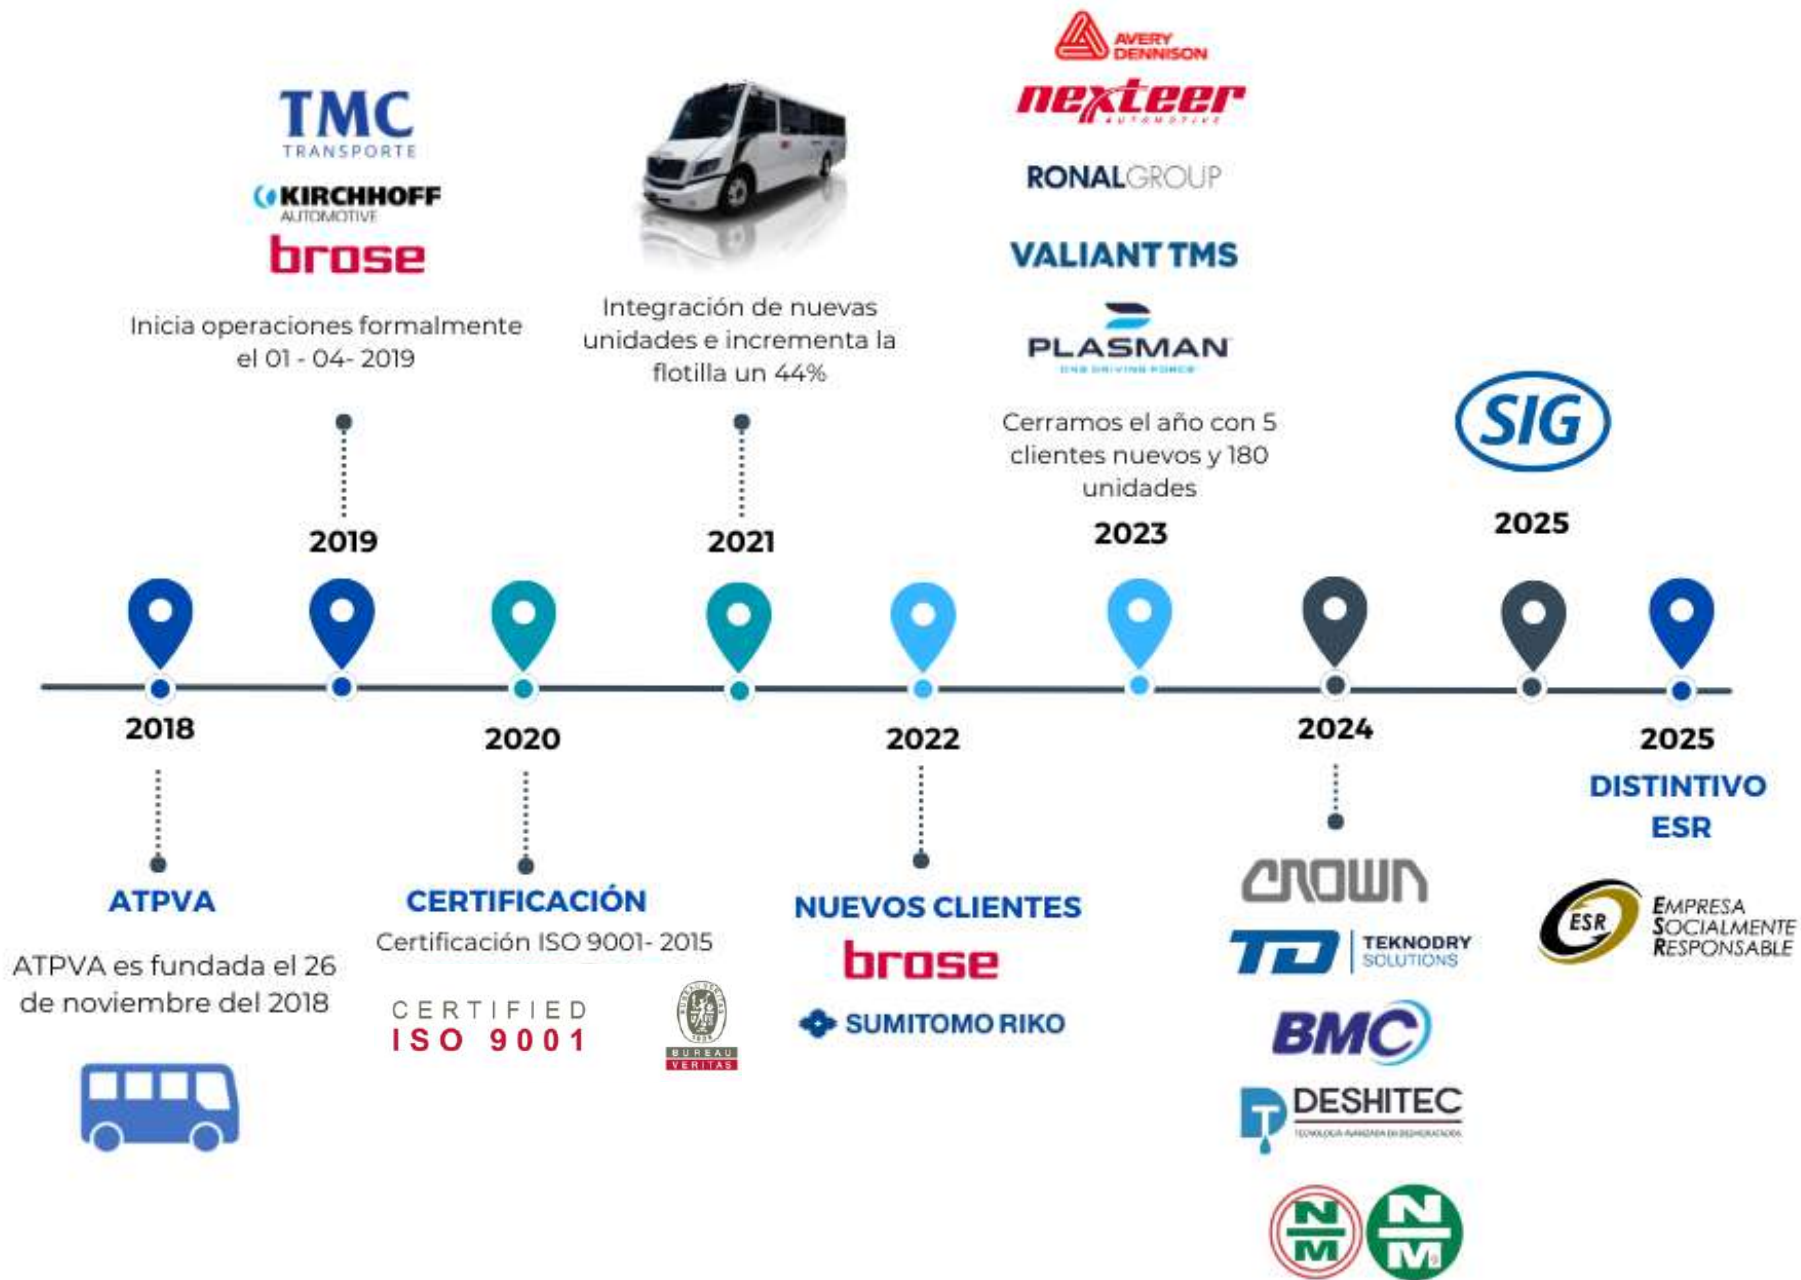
TMC
TRANSPORTE
KIRCHHOFF
AUTOMOTIVE
brose

Inicia operaciones formalmente el 01 - 04- 2019

Integración de nuevas unidades e incrementa la flotilla un 44%

AVERY DENNISON
nexteer
AUTOMOTIVE
RONALGROUP
VALIANT TMS
PLASMAN
ONE DRIVING FORCE

Cerramos el año con 5 clientes nuevos y 180 unidades

SIG

2019
2021
2023
2025

2018
2020
2022
2024
2025

ATPVA
ATPVA es fundada el 26 de noviembre del 2018

CERTIFICACIÓN
Certificación ISO 9001- 2015
CERTIFIED
ISO 9001
BUREAU VERITAS

NUEVOS CLIENTES
brose
SUMITOMO RIKO

CROWN
TD TEKNODRY SOLUTIONS
BMC
DESHITEC
TECNOLOGÍA AVANZADA EN DESHIDRATADOS
NM
NM

DISTINTIVO ESR
ESR
EMPRESA SOCIALMENTE RESPONSABLE